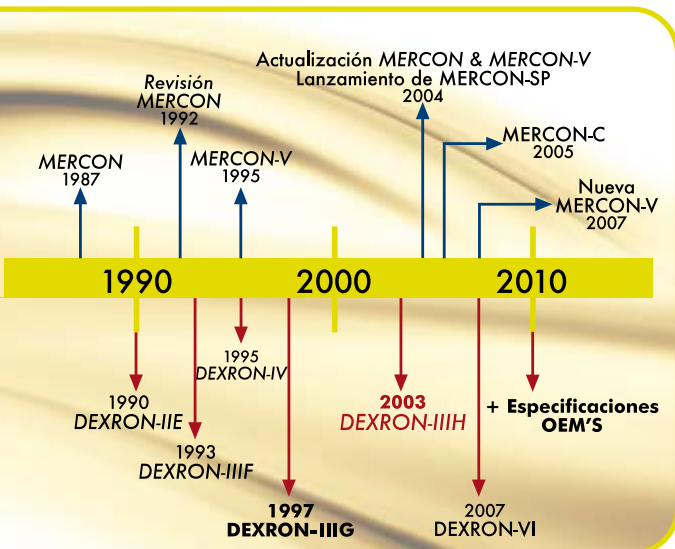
Actualización MERCON & MERCON-V
Lanzamiento de MERCON-SP
2004

Revisión
MERCON
1992

MERCON-C
2005

MERCON
1987

MERCON-V
1995

Nueva
MERCON-V
2007

1990
2000
2010

1995
DEXRON-IV

1990
DEXRON-IIE

2003
DEXRON-IIIH

+ Especificaciones
OEM'S

1993
DEXRON-IIIF

1997
DEXRON-IIIG

2007
DEXRON-VI